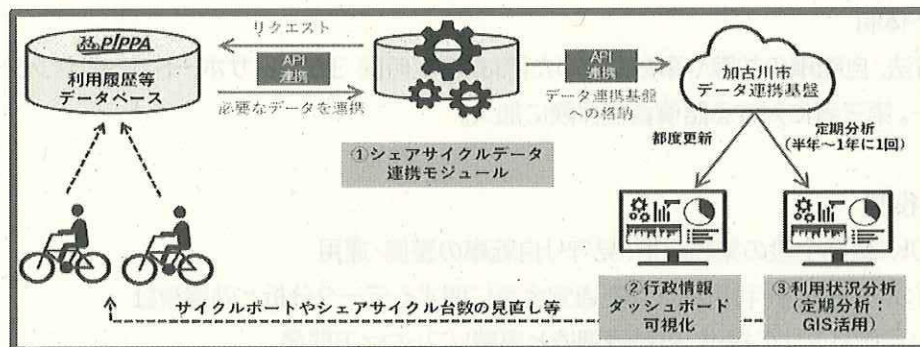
PiPPA
利用履歴等
データベース

リクエスト
API
連携
必要なデータを連携

API
連携
データ連携基盤
への格納

加古川市
データ連携基盤

①シェアサイクルデータ
連携モジュール

都度更新

定期分析
(半年〜1年に1回)

②行政情報
ダッシュボード
可視化

③利用状況分析
(定期分析：
GIS活用)

サイクルポートやシェアサイクル台数の見直し等